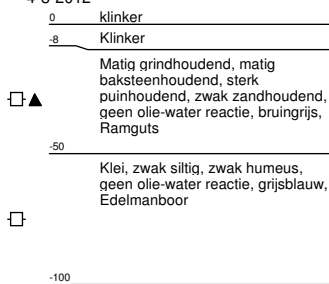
4-3-2012

0 klinker

-8 Klinker

Matig grindhoudend, matig baksteenhoudend, sterk puinhoudend, zwak zandhoudend, geen olie-water reactie, bruingrijs, Ramguts

-50

Klei, zwak siltig, zwak humeus, geen olie-water reactie, grijsblauw, Edelmanboor

-100